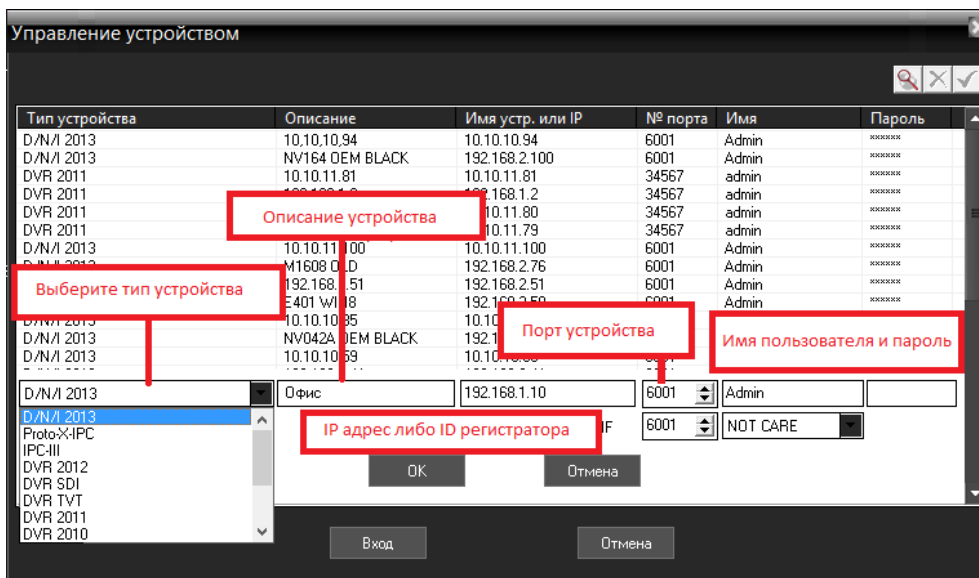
Управление устройством

| Тип устройства | Описание | Имя устр. или IP | № порта | Имя | Пароль |
|---|---|---|---|---|---|
| D/N/I 2013 | 10,10,10,94 | 10.10.10.94 | 6001 | Admin | ****** |
| D/N/I 2013 | NV164 OEM BLACK | 192.168.2.100 | 6001 | Admin | ****** |
| DVR 2011 | 10.10.11.81 | 10.10.11.81 | 34567 | admin | ****** |
| DVR 2011 | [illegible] | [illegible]68.1.2 | 34567 | admin | ****** |
| DVR 2011 | | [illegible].10.11.80 | 34567 | admin | ****** |
| DVR 2011 | | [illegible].10.11.79 | 34567 | admin | ****** |
| D/N/I 2013 | 10.10.11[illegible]00 | 10.10.11.100 | 6001 | Admin | ****** |
| D/N/I 2013 | M1608 O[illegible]D | 192.168.2.76 | 6001 | Admin | ****** |
| | 192.168.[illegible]51 | 192.168.2.51 | 6001 | Admin | ****** |
| | E401 WI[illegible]8 | 192.1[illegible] | 6001 | Admin | ****** |
| D/N/I 2013 | 10.10.10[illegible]5 | 10.10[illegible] | | | |
| D/N/I 2013 | NV042A OEM BLACK | 192.1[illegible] | | | |
| D/N/I 2013 | 10.10.10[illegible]9 | 10.10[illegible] | | | |

Описание устройства

Выберите тип устройства

Порт устройства

Имя пользователя и пароль

D/N/I 2013
Офис
192.168.1.10
6001
Admin

D/N/I 2013
Proto-X-IPC
IPC-III
DVR 2012
DVR SDI
DVR TVT
DVR 2011
DVR 2010

IP адрес либо ID регистратора
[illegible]F
6001
NOT CARE

OK
Отмена

Вход
Отмена